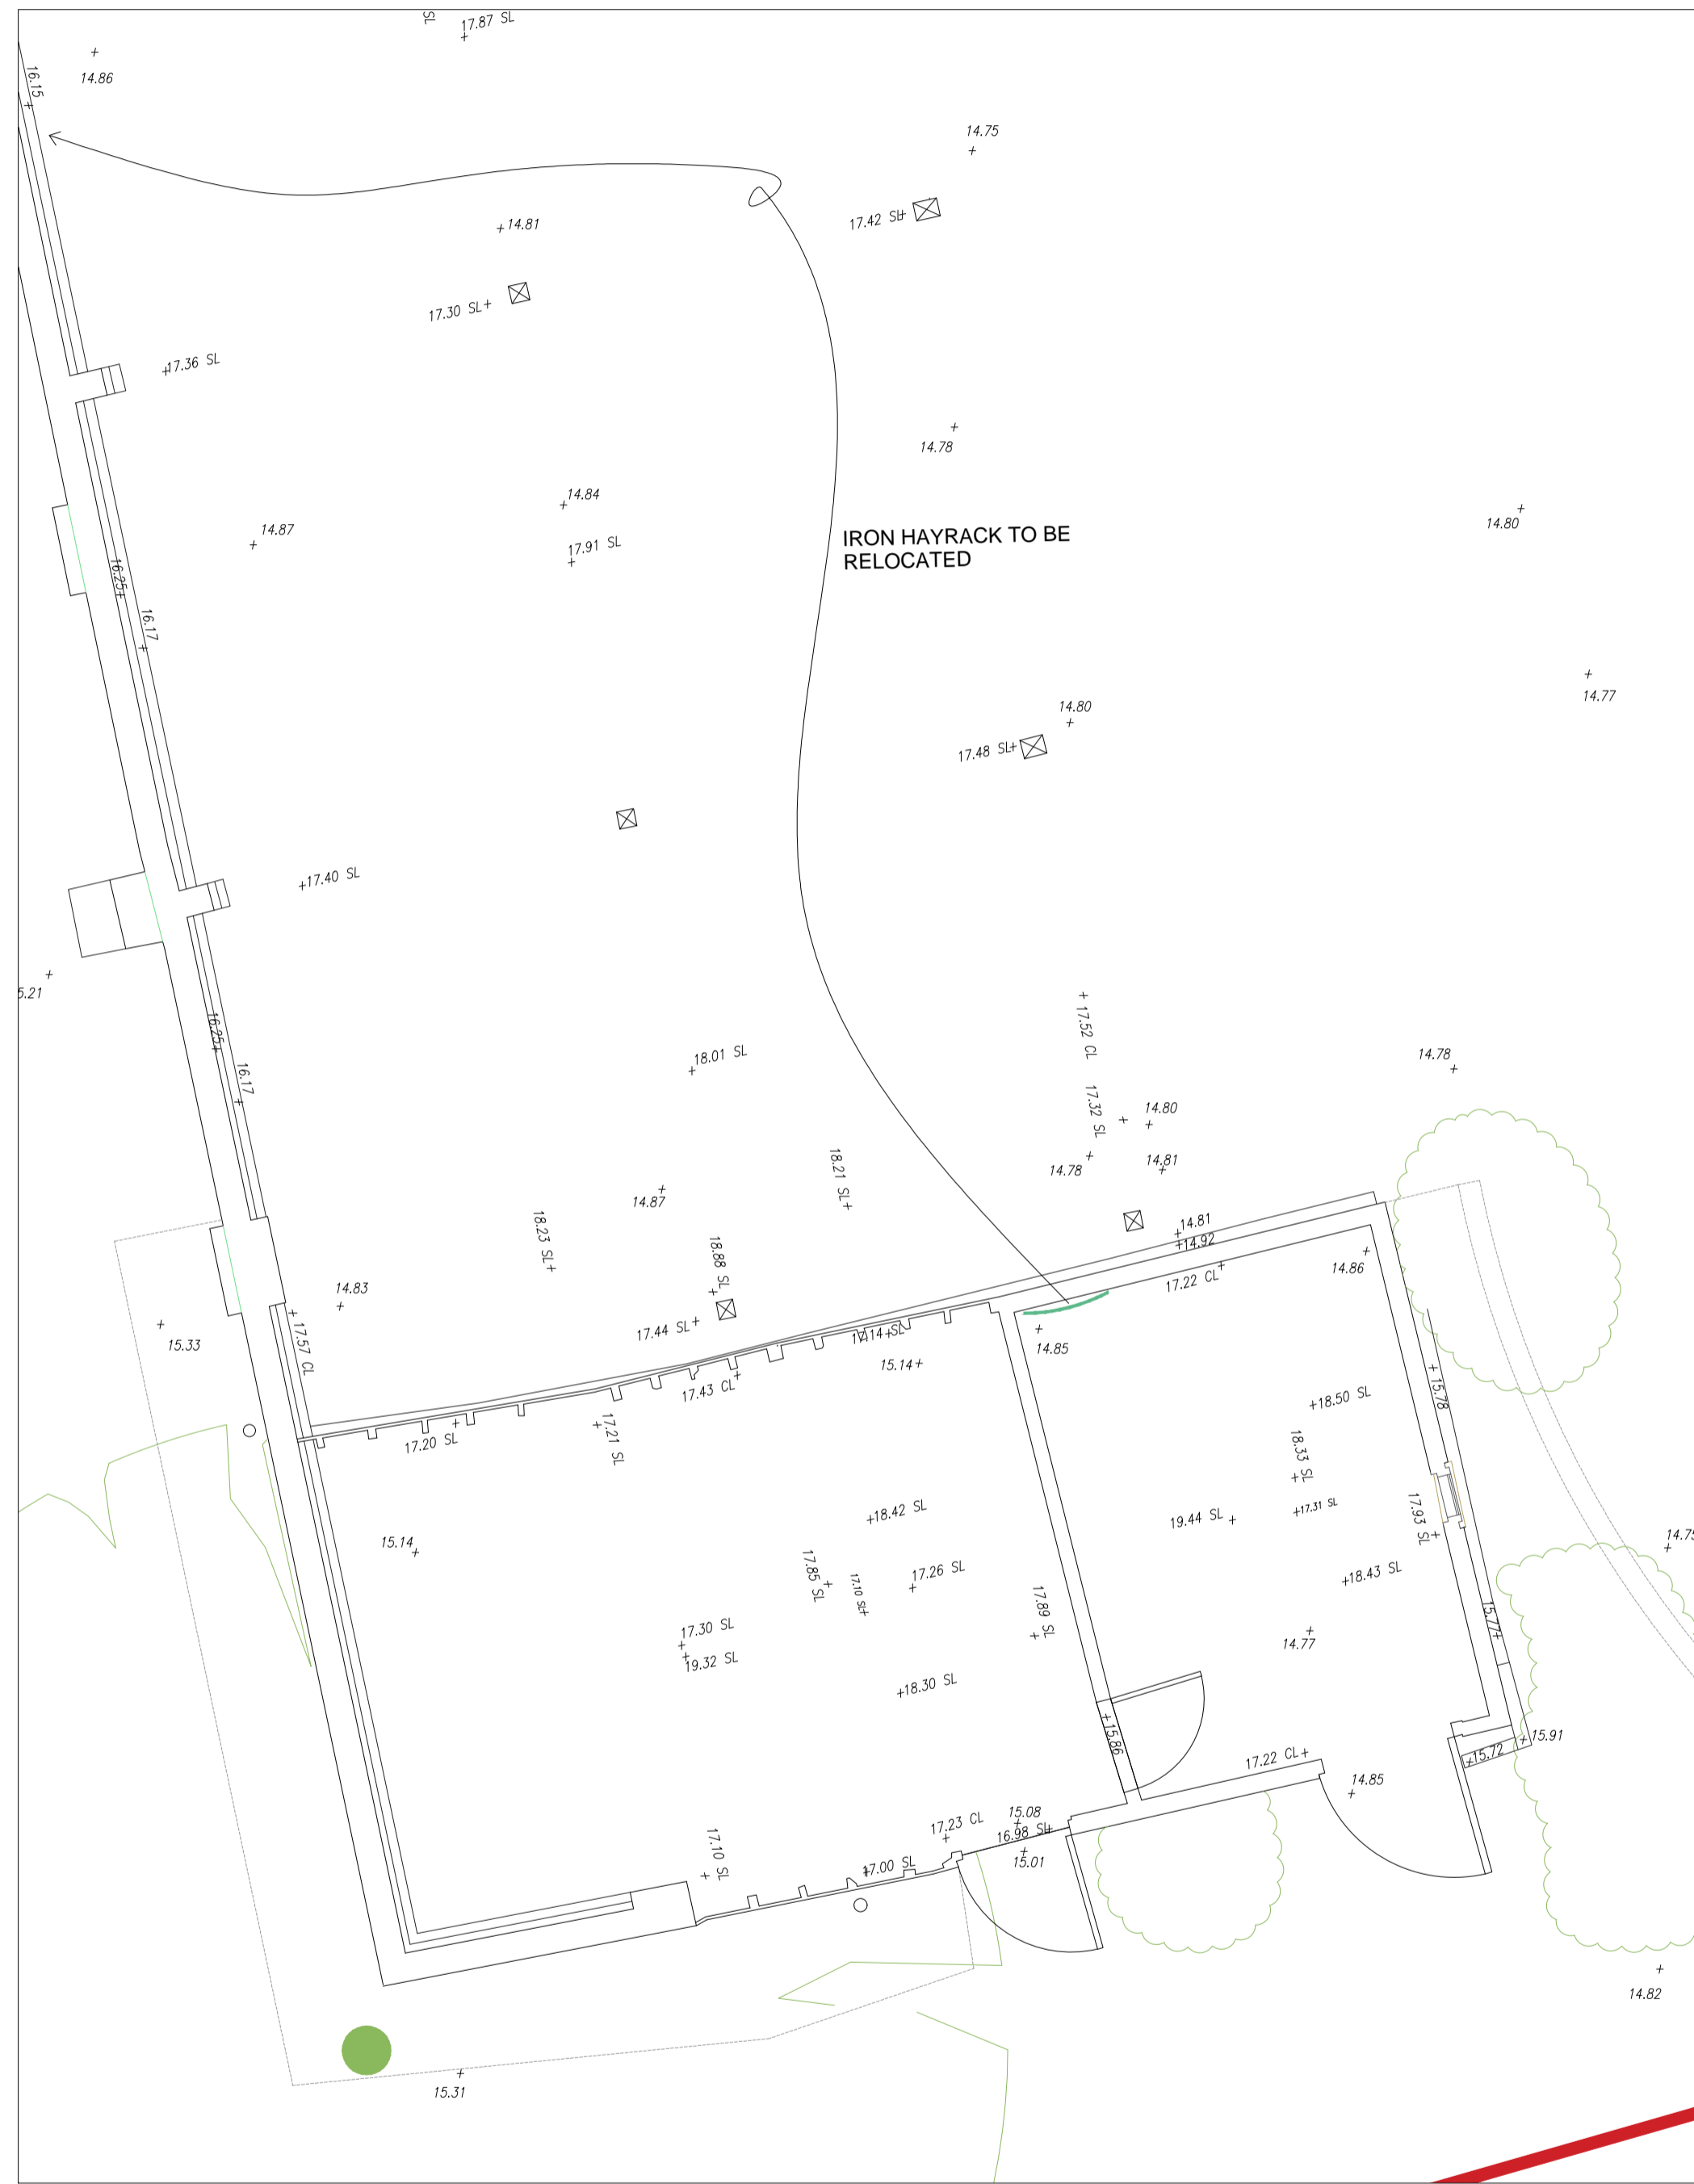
SL 17.87 SL

14.86

16.15

14.75

17.42 SL

14.81

17.30 SL

17.36 SL

14.78

14.84

14.87

17.91 SL

IRON HAYRACK TO BE RELOCATED

14.80

16.25

16.17

14.77

14.80

17.48 SL

17.40 SL

5.21

17.52 CL

16.25

18.01 SL

14.78

16.17

17.32 SL

14.80

18.21 SL

14.78

14.81

14.87

18.23 SL

14.81
14.92

18.88 SL

14.86

17.22 CL

14.83

15.33

17.57 CL

17.44 SL

17.14 SL

14.85

15.14

17.43 CL

15.78

18.50 SL

17.20 SL

17.21 SL

18.33 SL

17.93 SL

18.42 SL

19.44 SL

17.31 SL

14.75

15.14

17.85 SL

17.10 SL

17.26 SL

18.43 SL

17.89 SL

15.77

17.30 SL

19.32 SL

14.77

18.30 SL

15.86

15.91

17.22 CL

15.72

14.85

17.23 CL

15.08

16.98 SL

17.10 SL

17.00 SL

15.01

14.82

15.31